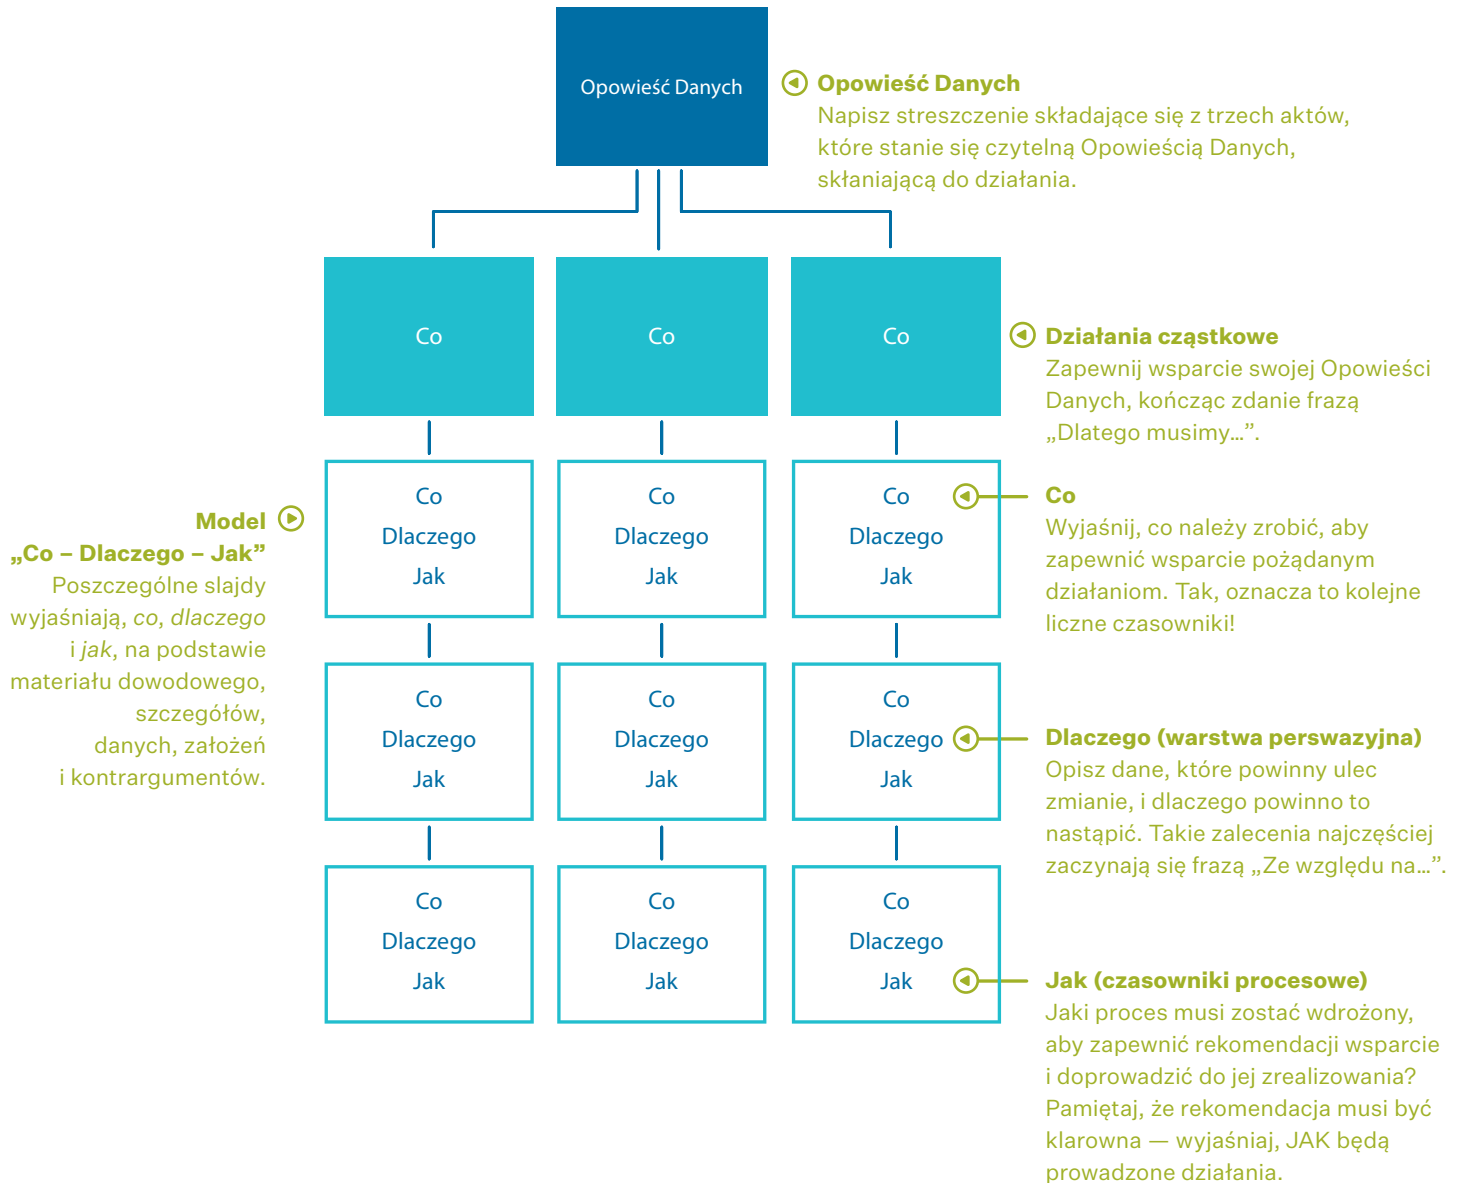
Opowieść Danych

Opowieść Danych
Napisz streszczenie składające się z trzech aktów, które stanie się czytelną Opowieścią Danych, skłaniającą do działania.

Co

Co

Co

Działania cząstkowe
Zapewnij wsparcie swojej Opowieści Danych, kończąc zdanie frazą „Dlatego musimy…”.

Model „Co – Dlaczego – Jak”
Poszczególne slajdy wyjaśniają, co, dlaczego i jak, na podstawie materiału dowodowego, szczegółów, danych, założeń i kontrargumentów.

Co
Dlaczego
Jak

Co
Dlaczego
Jak

Co
Dlaczego
Jak

Co
Wyjaśnij, co należy zrobić, aby zapewnić wsparcie pożądanym działaniom. Tak, oznacza to kolejne liczne czasowniki!

Co
Dlaczego
Jak

Co
Dlaczego
Jak

Co
Dlaczego
Jak

Dlaczego (warstwa perswazyjna)
Opisz dane, które powinny ulec zmianie, i dlaczego powinno to nastąpić. Takie zalecenia najczęściej zaczynają się frazą „Ze względu na…”.

Co
Dlaczego
Jak

Co
Dlaczego
Jak

Co
Dlaczego
Jak

Jak (czasowniki procesowe)
Jaki proces musi zostać wdrożony, aby zapewnić rekomendacji wsparcie i doprowadzić do jej zrealizowania? Pamiętaj, że rekomendacja musi być klarowna — wyjaśniaj, JAK będą prowadzone działania.